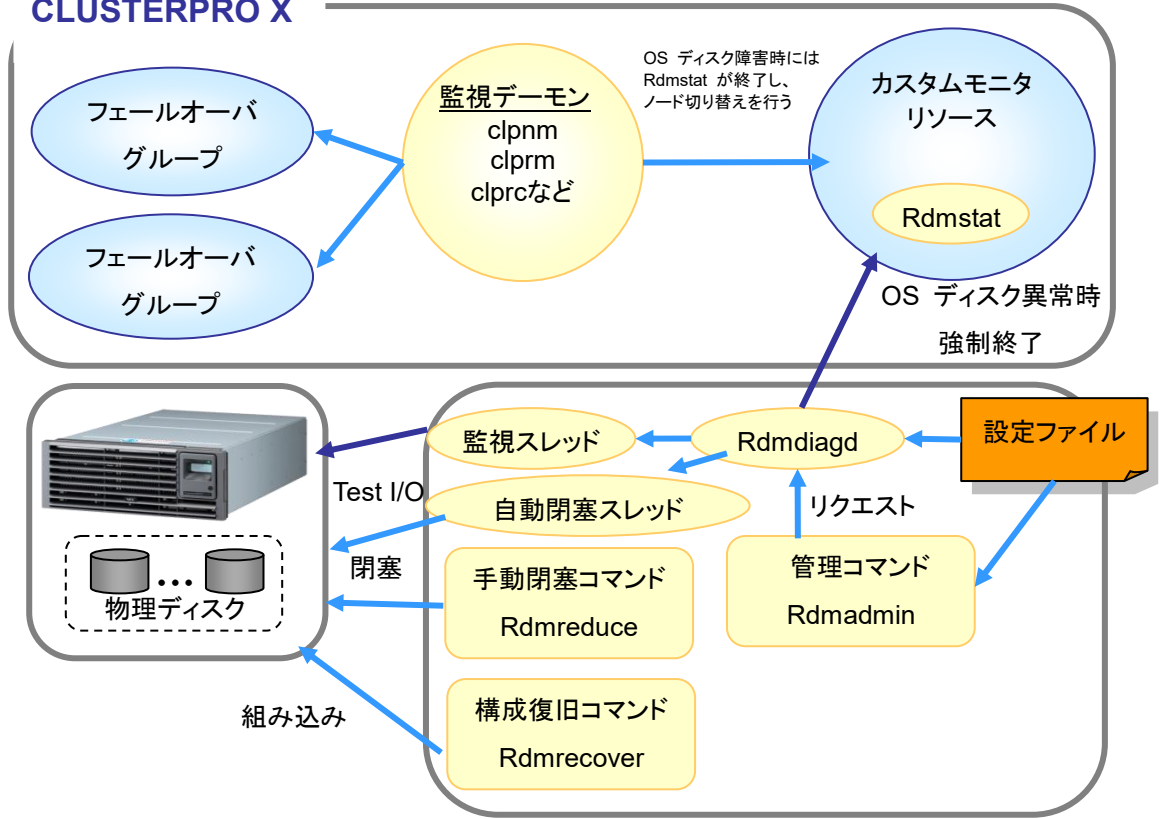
CLUSTERPRO X

フェールオーバ グループ

フェールオーバ グループ

監視デーモン
clpnm
clprm
clprcなど

OS ディスク障害時には Rdmstat が終了し、ノード切り替えを行う

カスタムモニタ リソース

Rdmstat

OS ディスク異常時
強制終了

監視スレッド

Rdmdiagd

設定ファイル

Test I/O

自動閉塞スレッド

リクエスト

閉塞

手動閉塞コマンド
Rdmreduce

管理コマンド
Rdmadmin

物理ディスク

組み込み

構成復旧コマンド
Rdmrecover